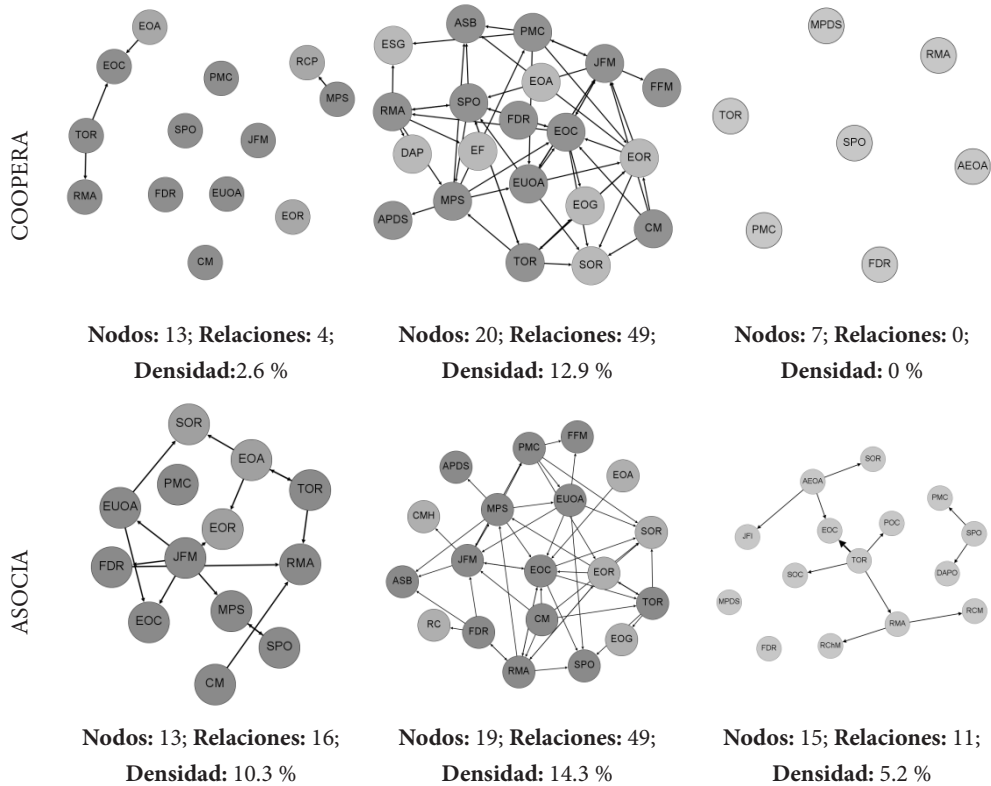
COOPERA

EOA
EOC
PMC
RCP
MPS
TOR
SPO
JFM
RMA
FDR
EUOA
EOR
CM

Nodos: 13; Relaciones: 4; Densidad:2.6 %

ASB
PMC
ESG
JFM
EOA
FFM
RMA
SPO
FDR
EOC
DAP
EF
EOR
EUOA
MPS
EOG
APDS
CM
TOR
SOR

Nodos: 20; Relaciones: 49; Densidad: 12.9 %

MPDS
RMA
TOR
SPO
AEOA
PMC
FDR

Nodos: 7; Relaciones: 0; Densidad: 0 %

ASOCIA

SOR
EOA
PMC
TOR
EUOA
EOR
FDR
JFM
RMA
EOC
MPS
SPO
CM

Nodos: 13; Relaciones: 16; Densidad: 10.3 %

PMC
FFM
APDS
EUOA
EOA
CMH
MPS
SOR
JFM
EOC
EOR
ASB
CM
TOR
RC
FDR
EOG
RMA
SPO

Nodos: 19; Relaciones: 49; Densidad: 14.3 %

AEOA
SOR
PMC
JFI
EOC
POC
SPO
TOR
SOC
DAPO
MPDS
RMA
RCM
FDR
RChM

Nodos: 15; Relaciones: 11; Densidad: 5.2 %